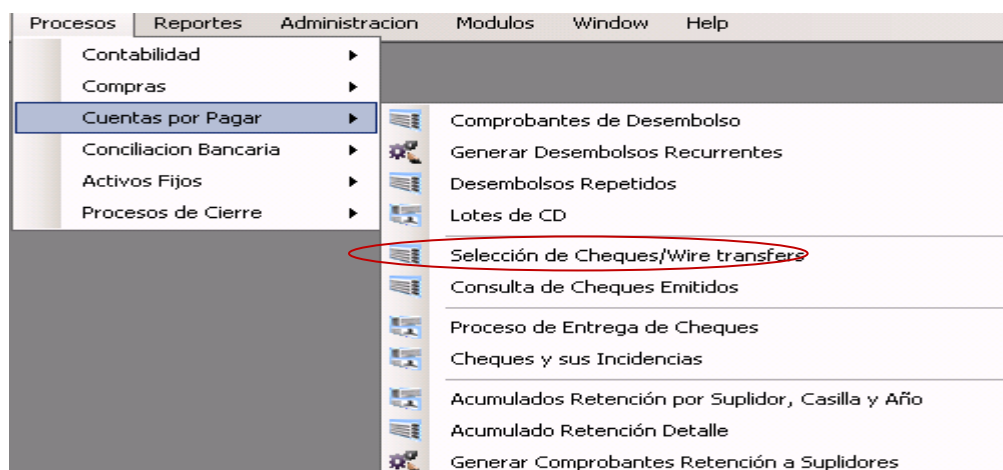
Procesos Reportes Administracion Modulos Window Help

Contabilidad
Compras
Cuentas por Pagar
Conciliacion Bancaria
Activos Fijos
Procesos de Cierre

Comprobantes de Desembolso
Generar Desembolsos Recurrentes
Desembolsos Repetidos
Lotes de CD
Selección de Cheques/Wire transfers
Consulta de Cheques Emitidos
Proceso de Entrega de Cheques
Cheques y sus Incidencias
Acumulados Retención por Suplidor, Casilla y Año
Acumulado Retención Detalle
Generar Comprobantes Retención a Suplidores